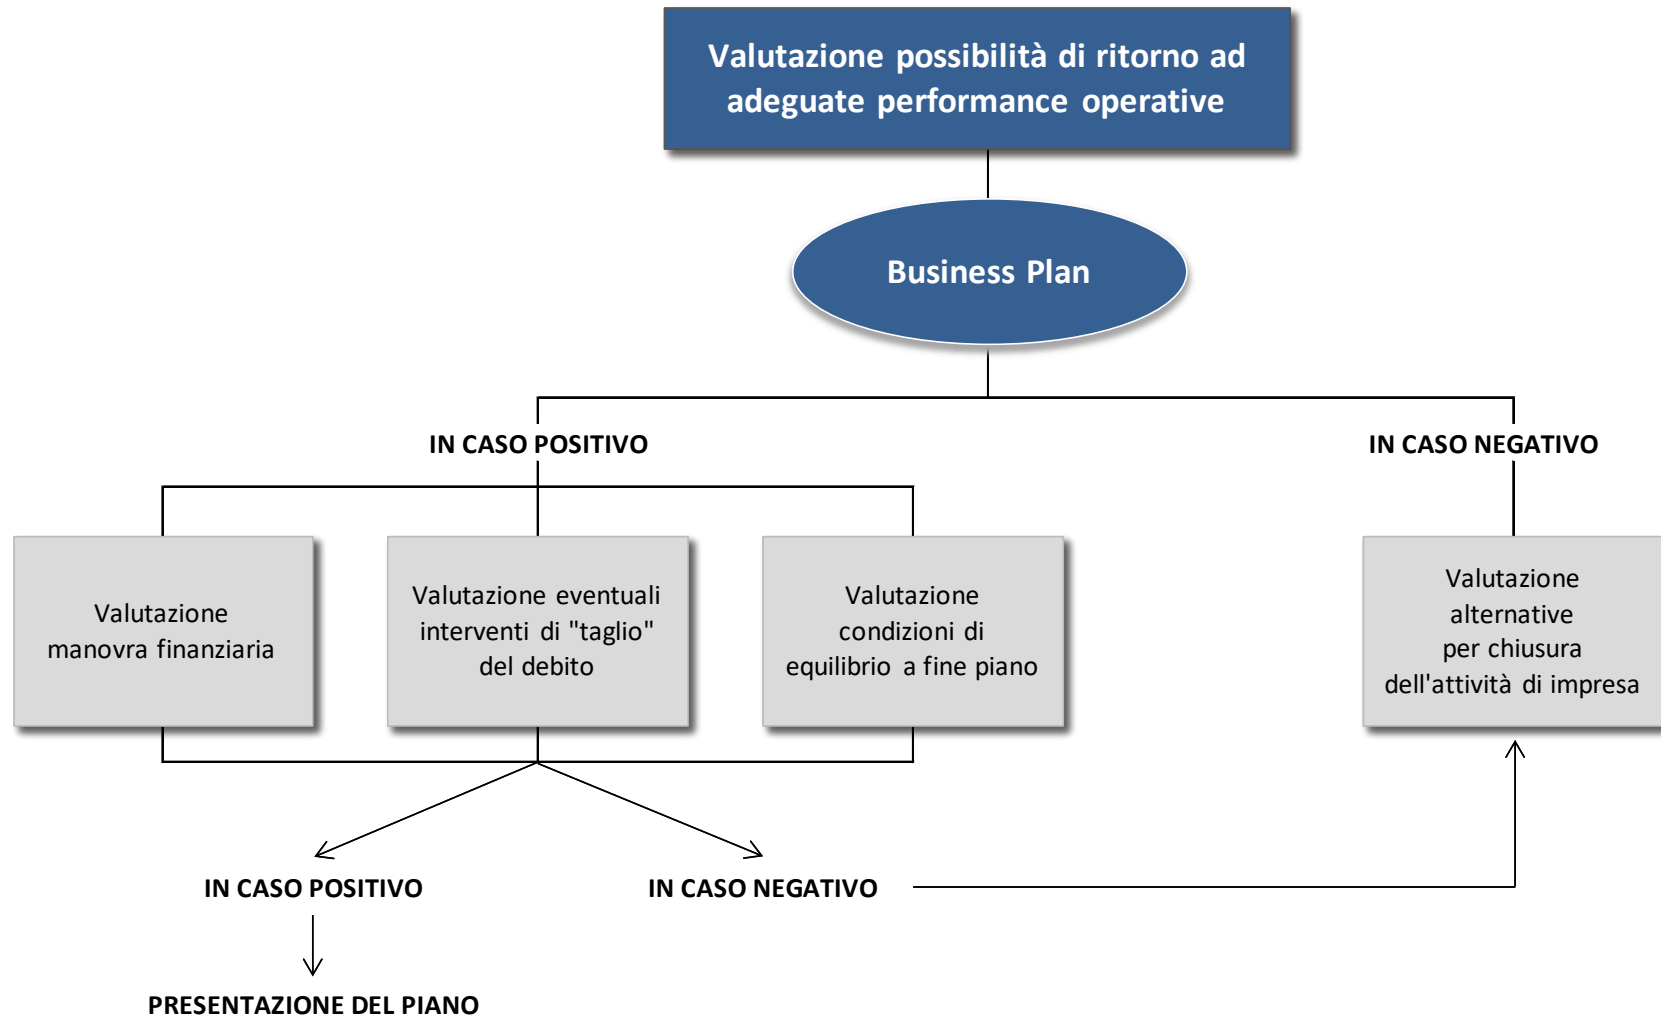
Valutazione possibilità di ritorno ad adeguate performance operative

Business Plan

IN CASO POSITIVO

IN CASO NEGATIVO

Valutazione manovra finanziaria

Valutazione eventuali interventi di "taglio" del debito

Valutazione condizioni di equilibrio a fine piano

Valutazione alternative per chiusura dell'attività di impresa

IN CASO POSITIVO

IN CASO NEGATIVO

PRESENTAZIONE DEL PIANO